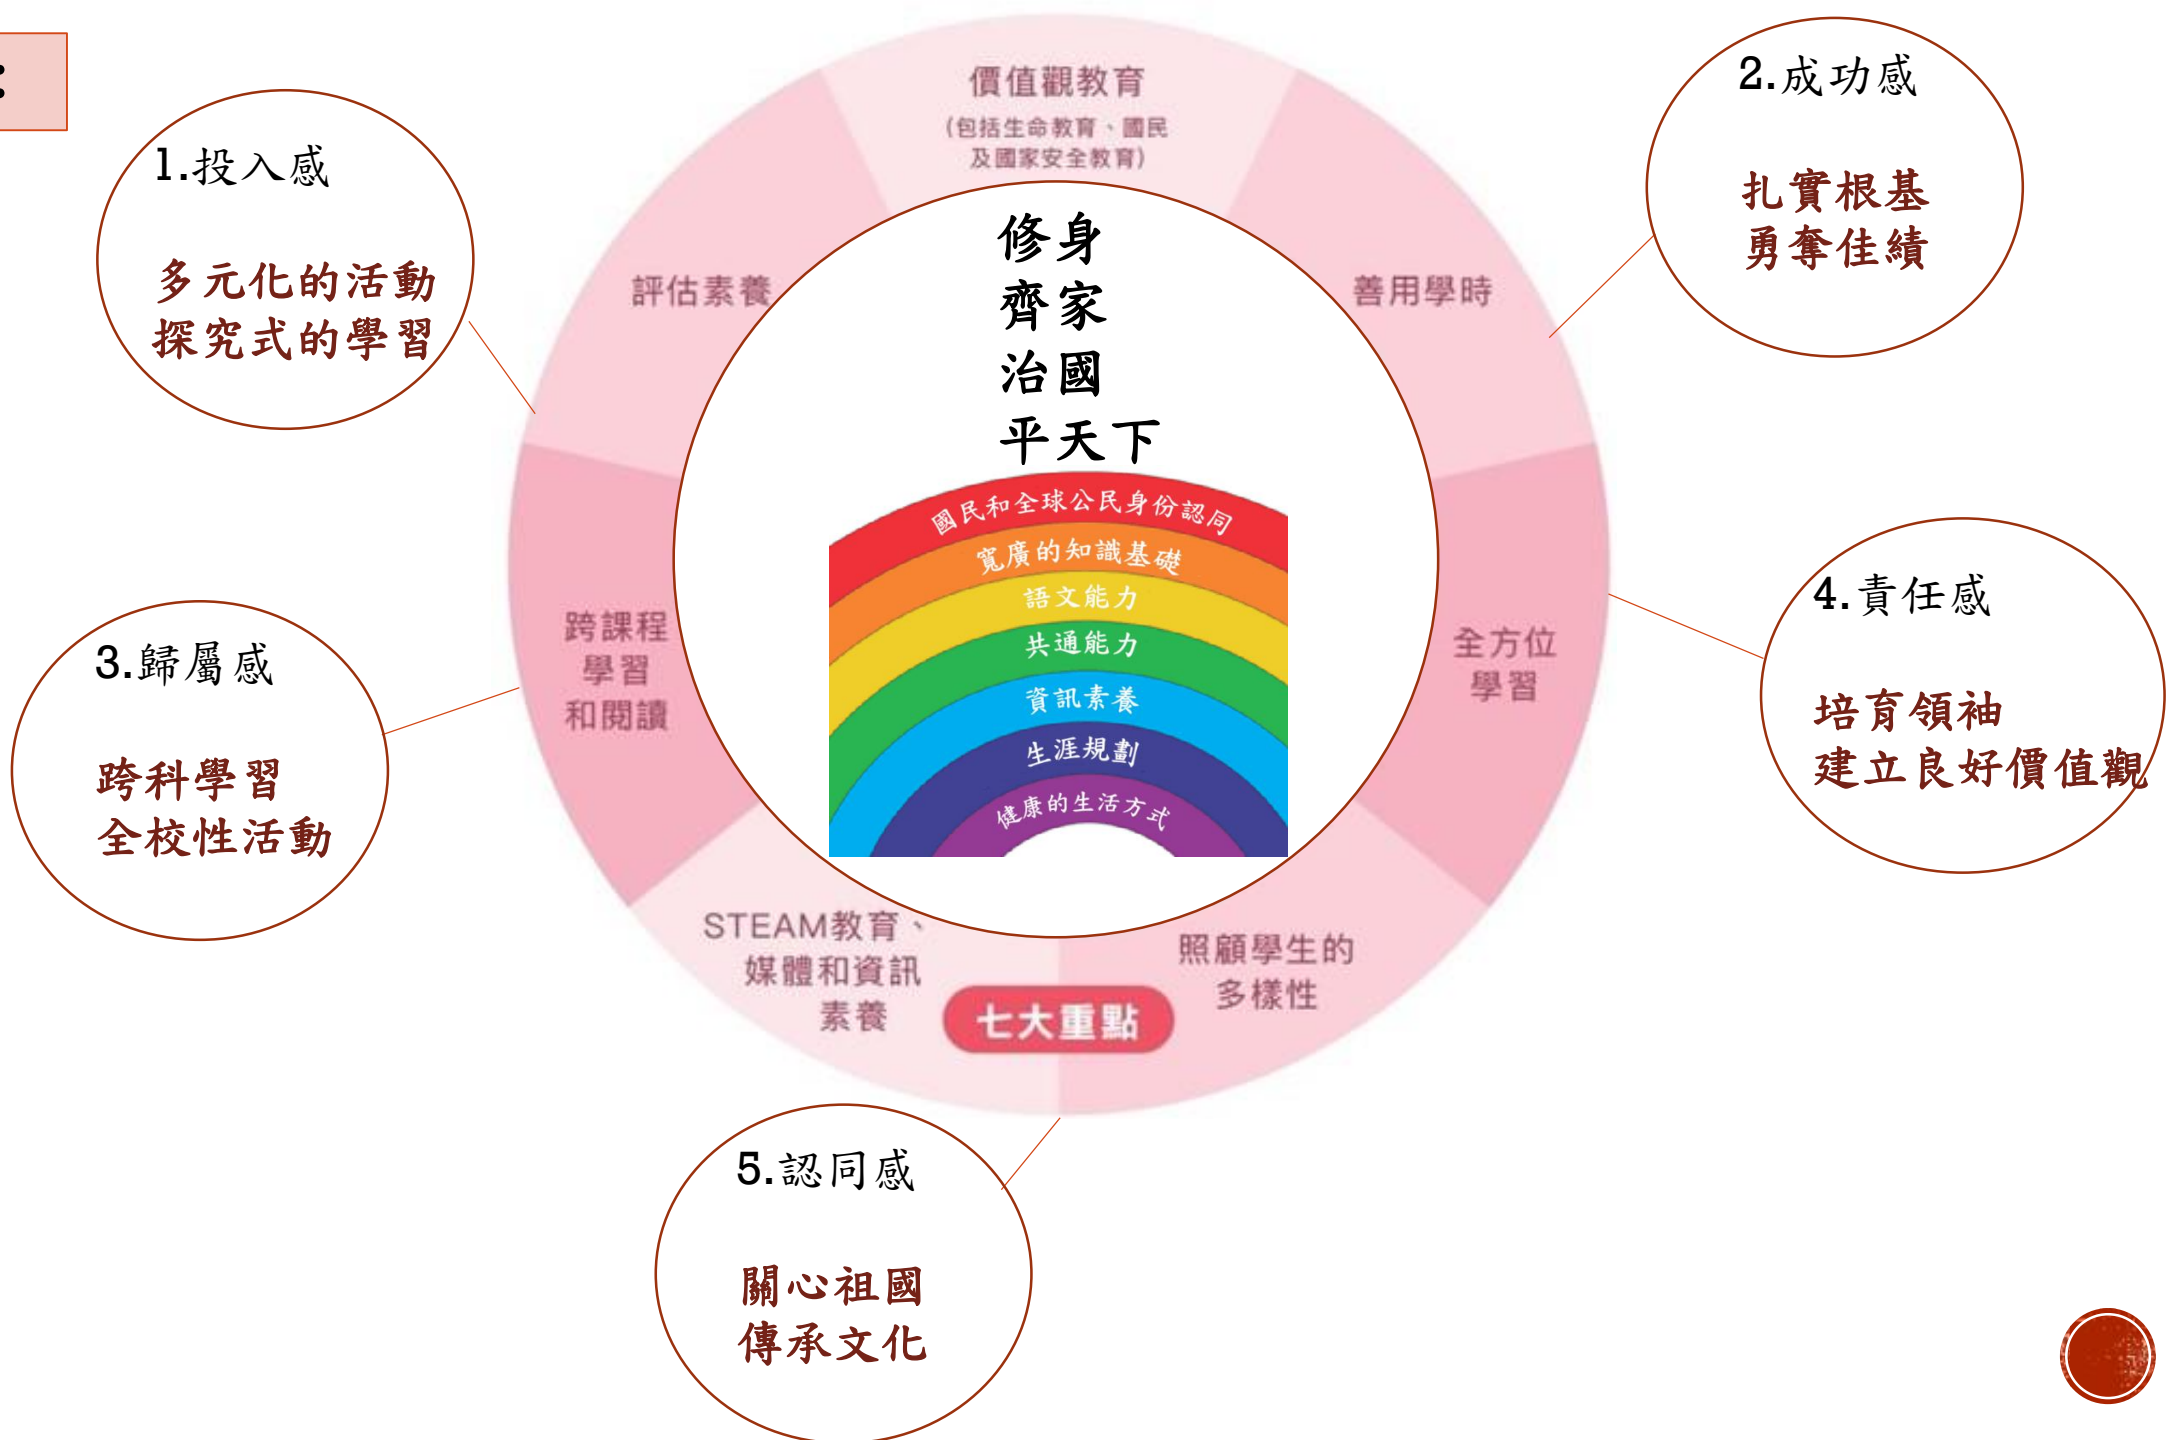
1.投入感

多元化的活動
探究式的學習

價值觀教育
(包括生命教育、國民及國家安全教育)

2.成功感

扎實根基
勇奪佳績

評估素養

善用學時

修身
齊家
治國
平天下

國民和全球公民身份認同
寬廣的知識基礎
語文能力
共通能力
資訊素養
生涯規劃
健康的生活方式

跨課程學習和閱讀

全方位學習

3.歸屬感

跨科學習
全校性活動

4.責任感

培育領袖
建立良好價值觀

STEAM教育、媒體和資訊素養

七大重點

照顧學生的多樣性

5.認同感

關心祖國
傳承文化